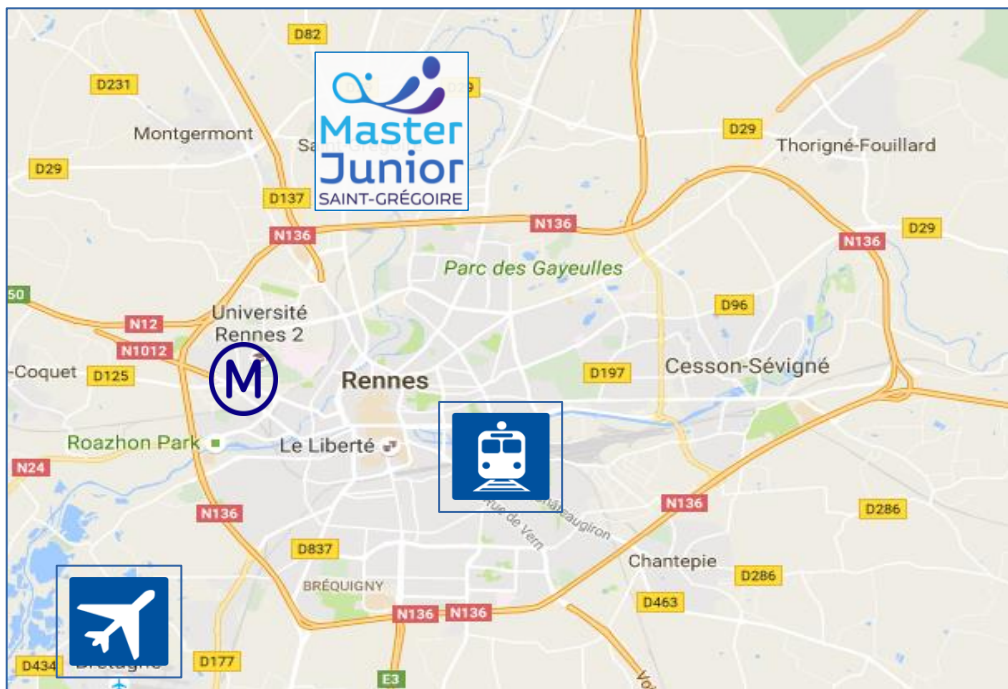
D82
D231
Master Junior SAINT-GRÉGOIRE
Montgermont
D29
D29
Thorigné-Fouillard
Sa
D137
N136
N136
N136
D29
Parc des Gayeulles
50
Université Rennes 2
N12
D96
N1012
-Coquet
D125
Rennes
D197
Cesson-Sévigné
Roazhon Park
Le Liberté
N24
N136
Rue de Vern
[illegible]augiron
N136
D286
D837
Chantepie
BRÉQUIGNY
D286
N136
N136
D463
D434
Bretagne
D177
E3
Vo